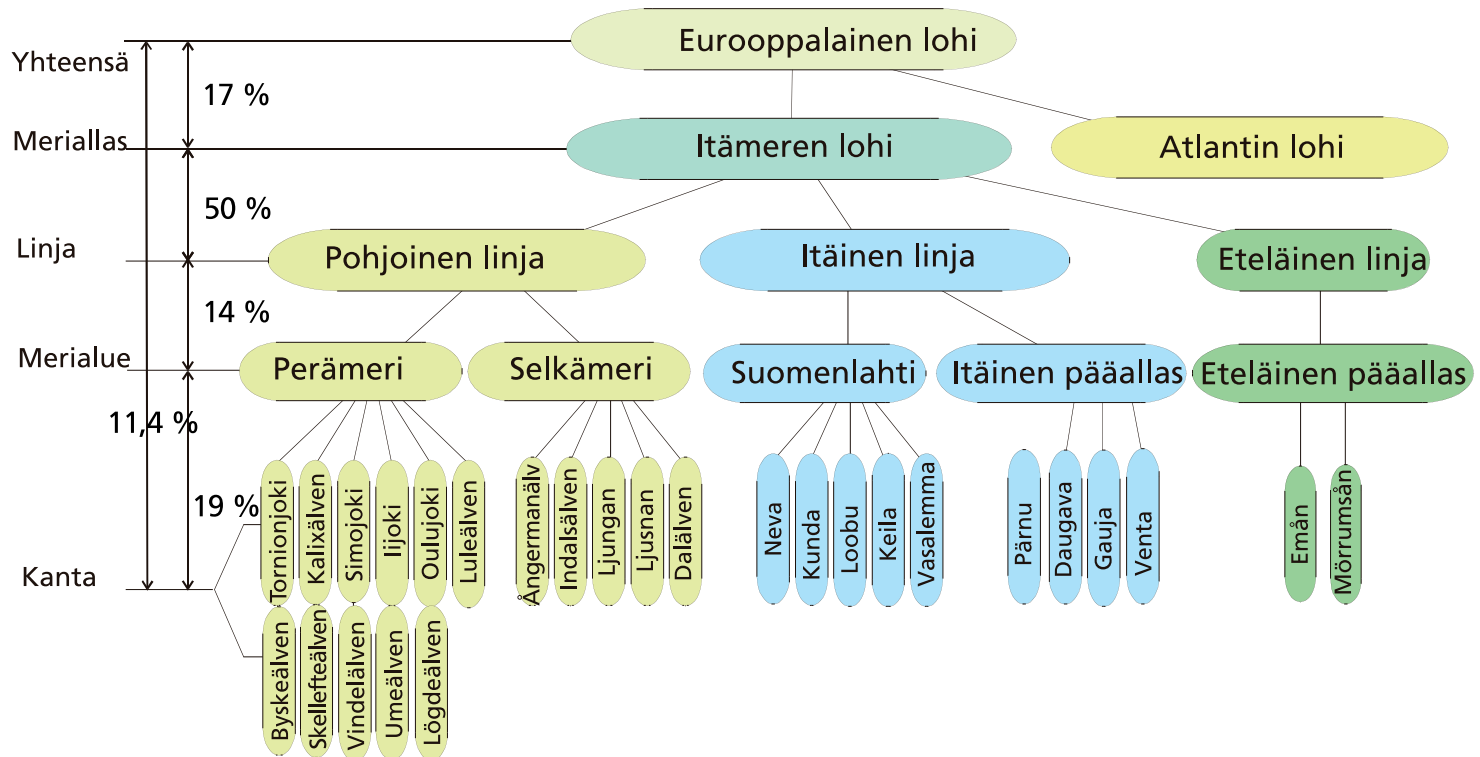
Yhteensä
Meriallas
Linja
Merialue
Kanta

17 %
50 %
14 %
11,4 %
19 %

Eurooppalainen lohi

Itämeren lohi
Atlantin lohi

Pohjoinen linja
Itäinen linja
Eteläinen linja

Perämeri
Selkämeri
Suomenlahti
Itäinen pääallas
Eteläinen pääallas

Tornionjoki
Kalixälven
Simojoki
Iijoki
Oulujoki
Luleälven

Byskeälven
Skellefteälven
Vindelälven
Umeälven
Lögdeälven

Ångermanälv
Indalsälven
Ljungan
Ljusnan
Dalälven

Neva
Kunda
Loobu
Keila
Vasalemma

Pärnu
Daugava
Gauja
Venta

Emån
Mörrumsån